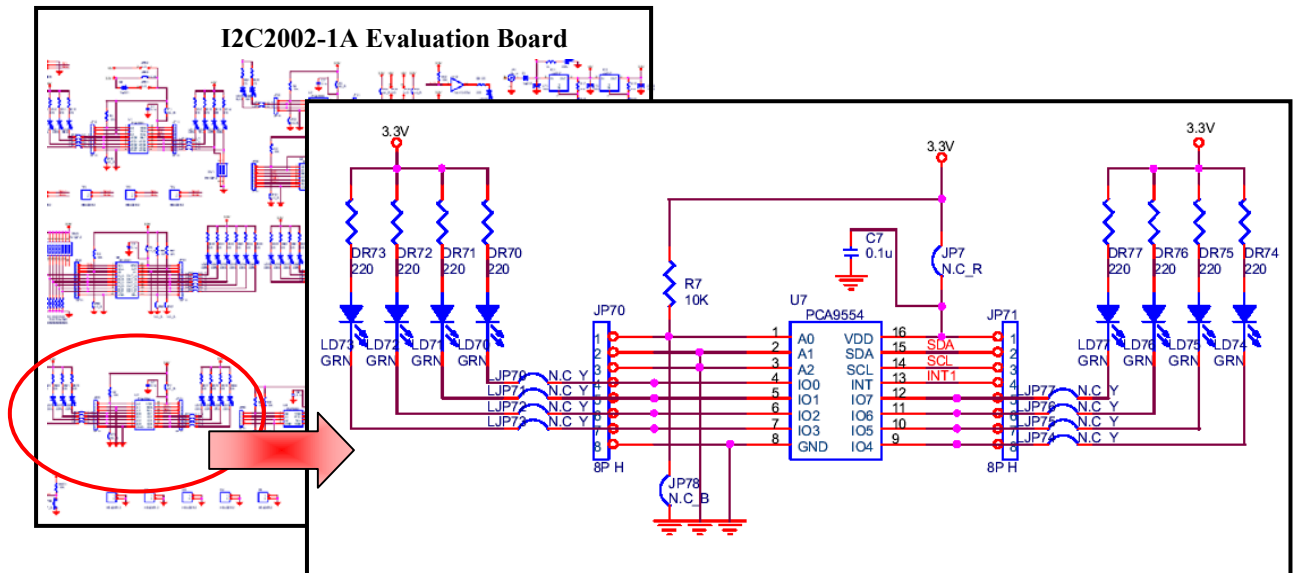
I2C2002-1A Evaluation Board

3.3V
3.3V
3.3V

DR73 220
DR72 220
DR71 220
DR70 220
LD73 GRN
LD72 GRN
LD71 GRN
LD70 GRN

JP70
1
2
3
4
5
6
7
8
8P H

LJP70 N.C Y
LJP71 N.C Y
LJP72 N.C Y
LJP73 N.C Y

R7
10K

JP78
N.C_B

C7
0.1u

JP7
N.C_R

U7
PCA9554

| Pin | Name | Name | Pin |
|---|---|---|---|
| 1 | A0 | VDD | 16 |
| 2 | A1 | SDA | 15 |
| 3 | A2 | SCL | 14 |
| 4 | IO0 | INT | 13 |
| 5 | IO1 | IO7 | 12 |
| 6 | IO2 | IO6 | 11 |
| 7 | IO3 | IO5 | 10 |
| 8 | GND | IO4 | 9 |

SDA
SCL
INT1

JP71
1
2
3
4
5
6
7
8
8P H

JP77 N.C Y
JP76 N.C Y
JP75 N.C Y
JP74 N.C Y

DR77 220
DR76 220
DR75 220
DR74 220
LD77 GRN
LD76 GRN
LD75 GRN
LD74 GRN